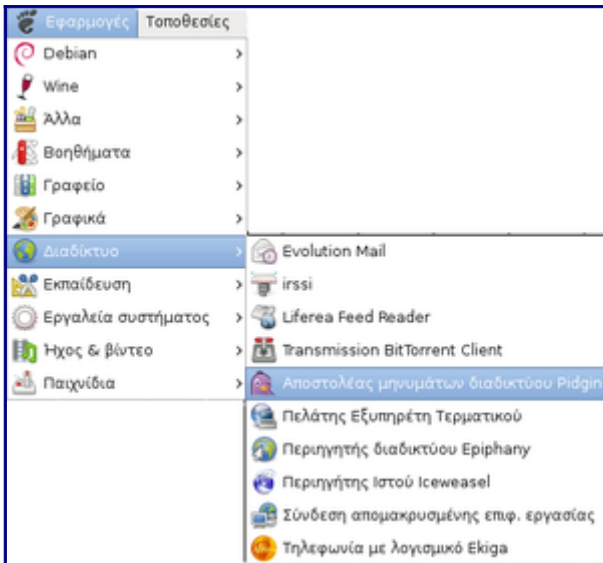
Εφαρμογές Τοποθεσίες

Debian
Wine
Άλλα
Βοηθήματα
Γραφείο
Γραφικά
Διαδίκτυο
Εκπαίδευση
Εργαλεία συστήματος
Ήχος & βίντεο
Παιχνίδια

Evolution Mail
irssi
Liferea Feed Reader
Transmission BitTorrent Client
Αποστολέας μηνυμάτων διαδικτύου Pidgin
Πελάτης Εξυπηρέτη Τερματικού
Περιηγητής διαδικτύου Epiphany
Περιηγητής Ιστού Iceweasel
Σύνδεση απομακρυσμένης επιφ. εργασίας
Τηλεφωνία με λογισμικό Ekiga